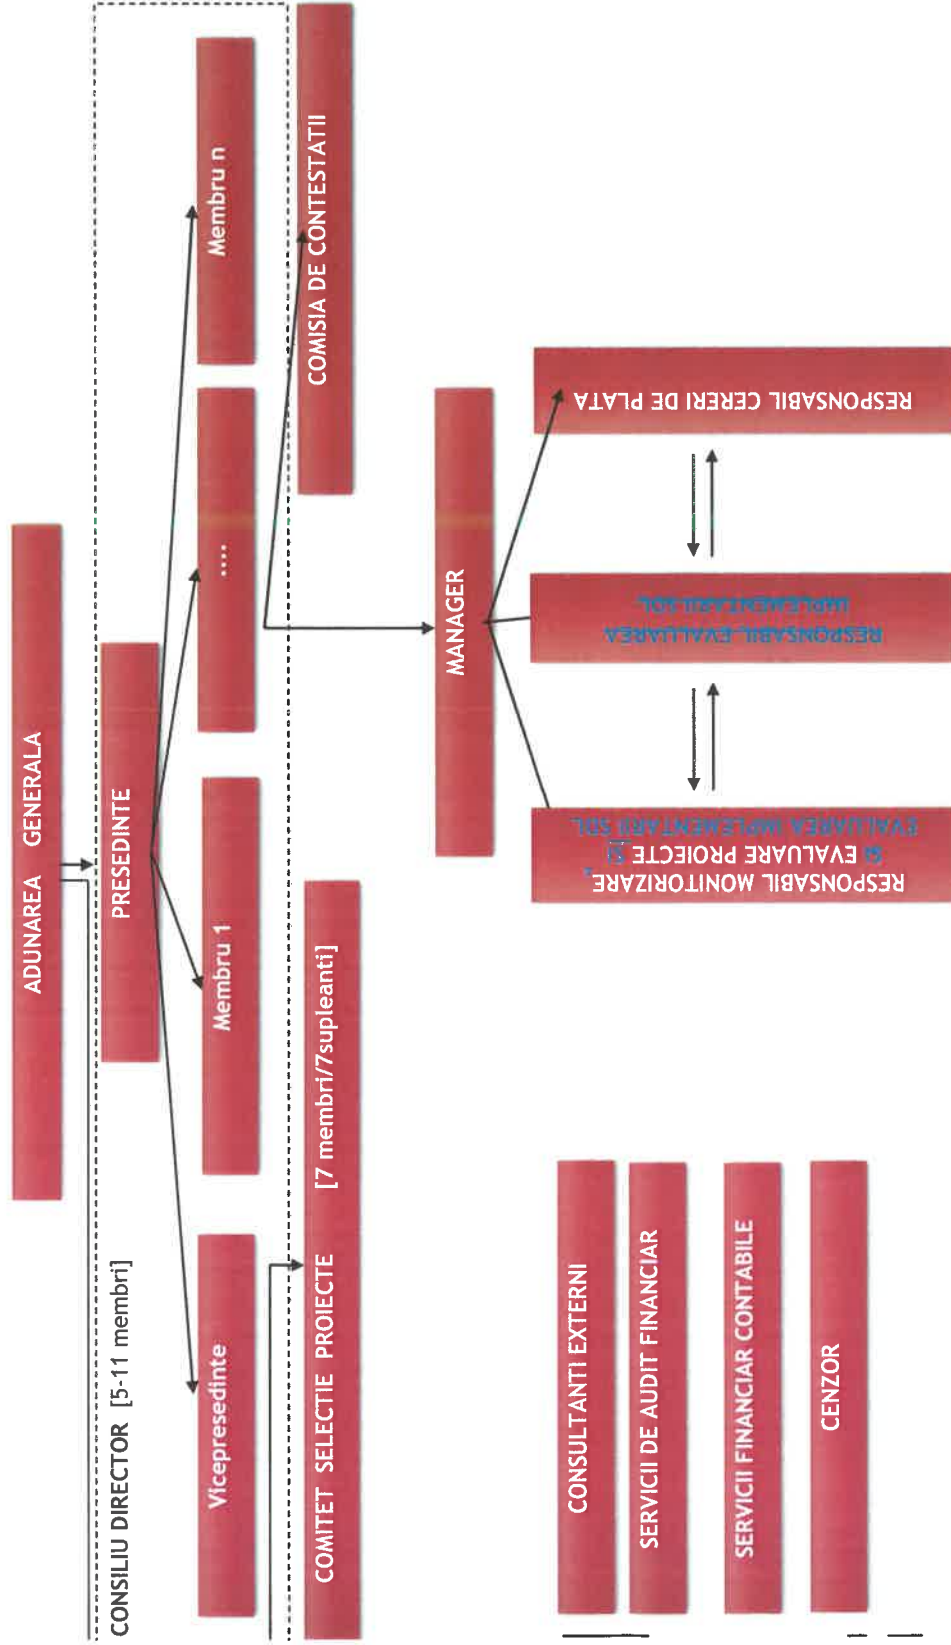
ADUNAREA GENERALA

CONSILIU DIRECTOR [5-11 membri]

PRESEDINTE

Vicepresedinte

Membru 1

....

Membru n

COMISIA DE CONTESTATII

COMITET SELECTIE PROIECTE [7 membri/7supleanti]

MANAGER

RESPONSABIL CERERI DE PLATA

RESPONSABIL EVALUAREA IMPLEMENTARII SDL

RESPONSABIL MONITORIZARE, SI EVALUARE PROIECTE SI EVALUAREA IMPLEMENTARII SDL

CONSULTANTI EXTERNI

SERVICII DE AUDIT FINANCIAR

SERVICII FINANCIAR CONTABILE

CENZOR